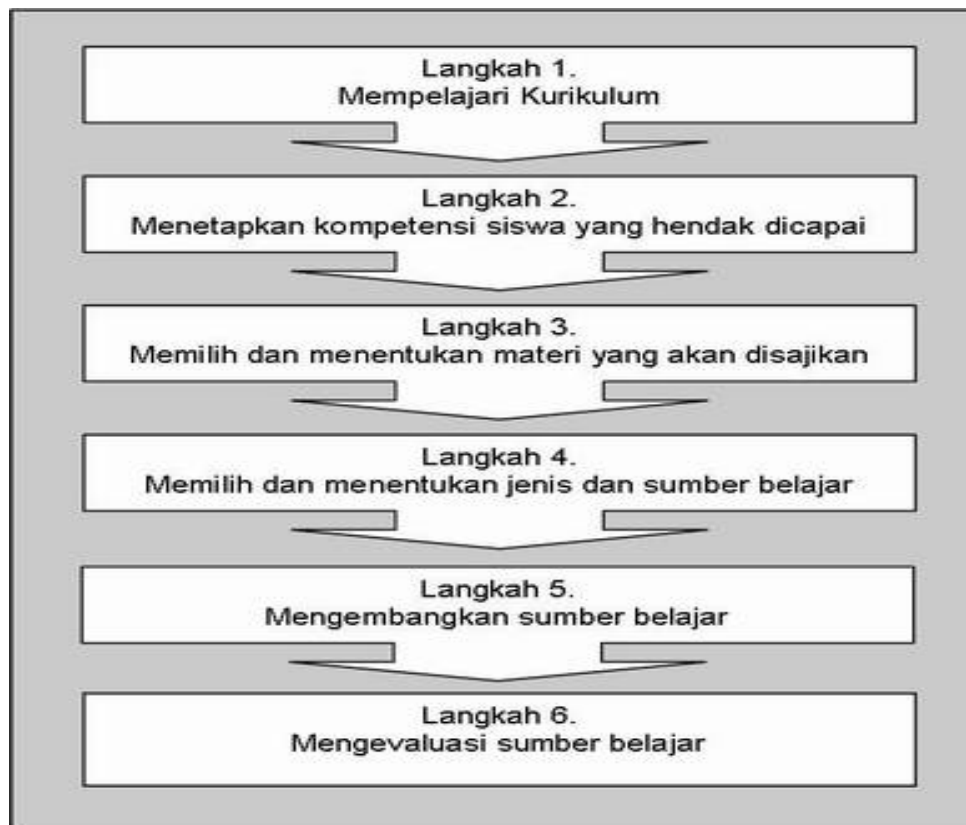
Langkah 1.
Mempelajari Kurikulum

Langkah 2.
Menetapkan kompetensi siswa yang hendak dicapai

Langkah 3.
Memilih dan menentukan materi yang akan disajikan

Langkah 4.
Memilih dan menentukan jenis dan sumber belajar

Langkah 5.
Mengembangkan sumber belajar

Langkah 6.
Mengevaluasi sumber belajar